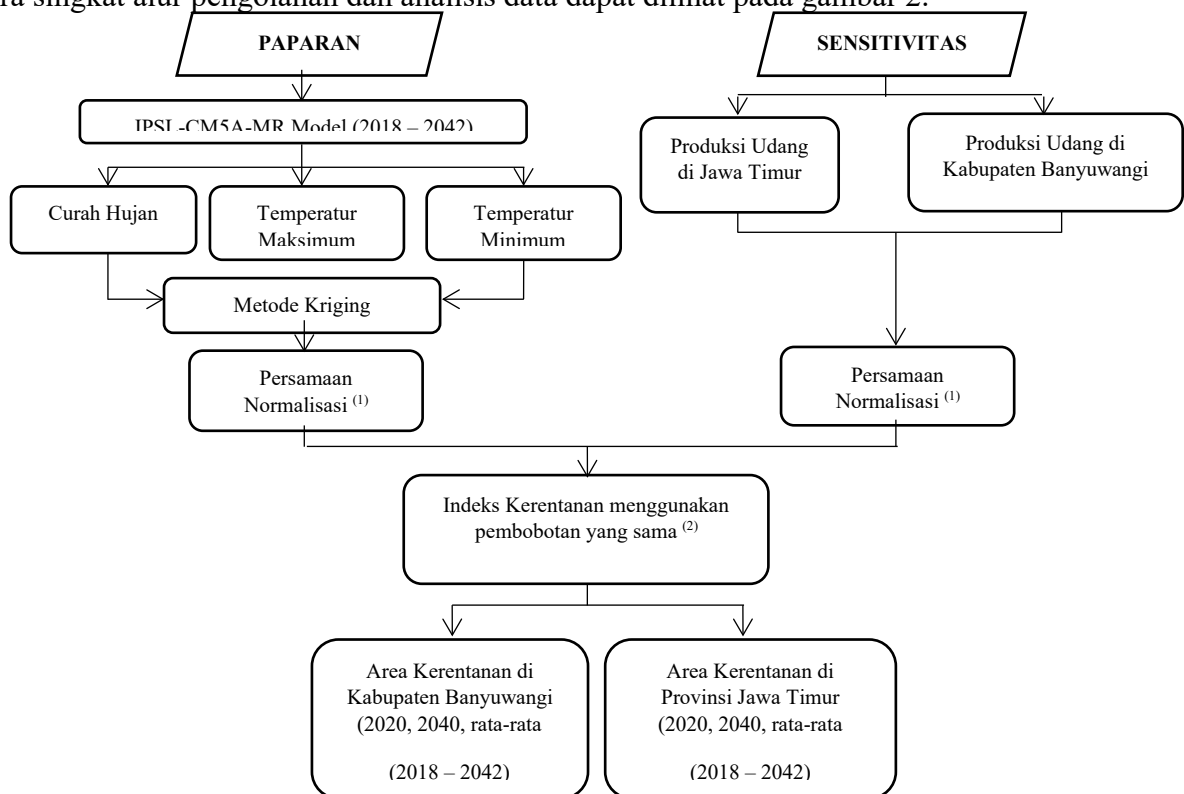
ra singkat alur pengolahan dan analisis data dapat dilihat pada gambar 2.

PAPARAN

SENSITIVITAS

IPSL-CM5A-MR Model (2018 – 2042)

Produksi Udang di Jawa Timur

Produksi Udang di Kabupaten Banyuwangi

Curah Hujan

Temperatur Maksimum

Temperatur Minimum

Metode Kriging

Persamaan Normalisasi $^{(1)}$

Persamaan Normalisasi $^{(1)}$

Indeks Kerentanan menggunakan pembobotan yang sama $^{(2)}$

Area Kerentanan di Kabupaten Banyuwangi (2020, 2040, rata-rata (2018 – 2042)

Area Kerentanan di Provinsi Jawa Timur (2020, 2040, rata-rata (2018 – 2042)